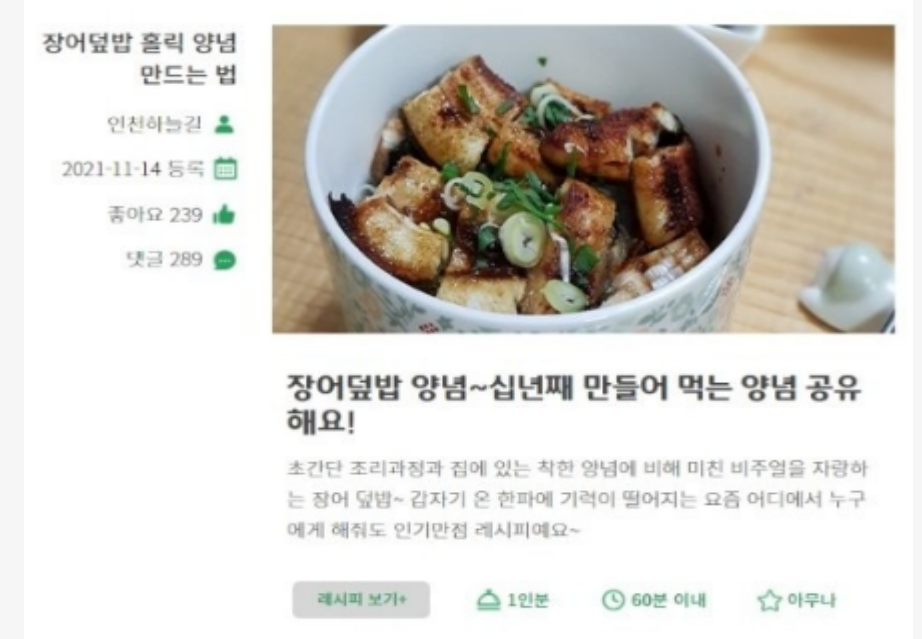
장어덮밥 홀릭 양념 만드는 법

인천하늘길

2021-11-14 등록

좋아요 239

댓글 289

장어덮밥 양념~십년째 만들어 먹는 양념 공유해요!

초간단 조리과정과 집에 있는 착한 양념에 비해 미친 비주얼을 자랑하는 장어 덮밥~ 갑자기 온 한파에 기력이 떨어지는 요즘 어디에서 누구에게 해줘도 인기만점 레시피예요~

레시피 보기+

1인분

60분 이내

아무나